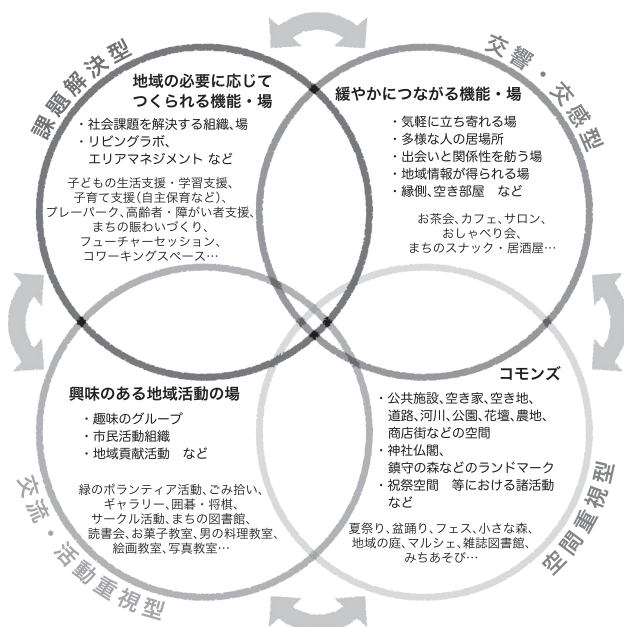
課題解決型

地域の必要に応じてつくられる機能・場

・社会課題を解決する組織、場
・リビングラボ、エリアマネジメント など

子どもの生活支援・学習支援、子育て支援(自主保育など)、プレーパーク、高齢者・障がい者支援、まちの賑わいづくり、フューチャーセッション、コワーキングスペース…

交響・交感型

緩やかにつながる機能・場

・気軽に立ち寄れる場
・多様な人の居場所
・出会いと関係性を紡う場
・地域情報が得られる場
・縁側、空き部屋 など

お茶会、カフェ、サロン、おしゃべり会、まちのスナック・居酒屋…

興味のある地域活動の場

・趣味のグループ
・市民活動組織
・地域貢献活動 など

緑のボランティア活動、ごみ拾い、ギャラリー、囲碁・将棋、サークル活動、まちの図書館、読書会、お菓子教室、男の料理教室、絵画教室、写真教室…

交流・活動重視型

コモンズ

・公共施設、空き家、空き地、道路、河川、公園、花壇、農地、商店街などの空間
・神社仏閣、鎮守の森などのランドマーク
・祝祭空間 等における諸活動など

夏祭り、盆踊り、フェス、小さな森、地域の庭、マルシェ、雑誌図書館、みちあそび…

空間重視型